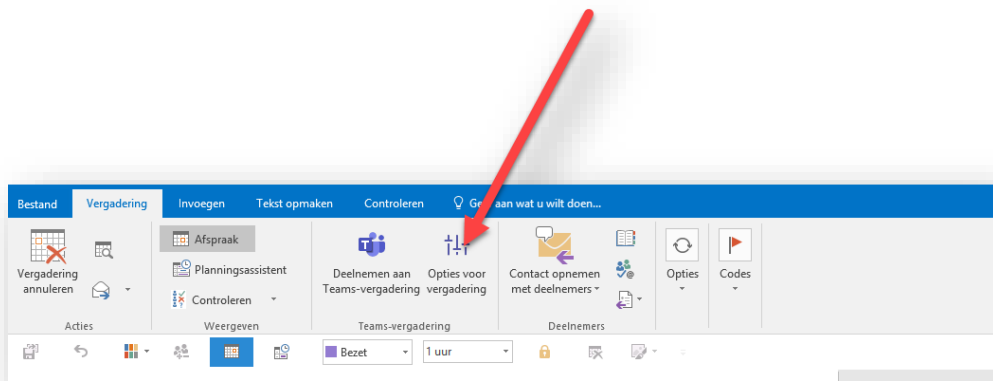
Bestand Vergadering Invoegen Tekst opmaken Controleren Ge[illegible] aan wat u wilt doen...

Vergadering annuleren

Acties

Afspraak

Planningsassistent

Controleren

Weergeven

Deelnemen aan Teams-vergadering

Opties voor vergadering

Teams-vergadering

Contact opnemen met deelnemers

Deelnemers

Opties

Codes

Bezet

1 uur